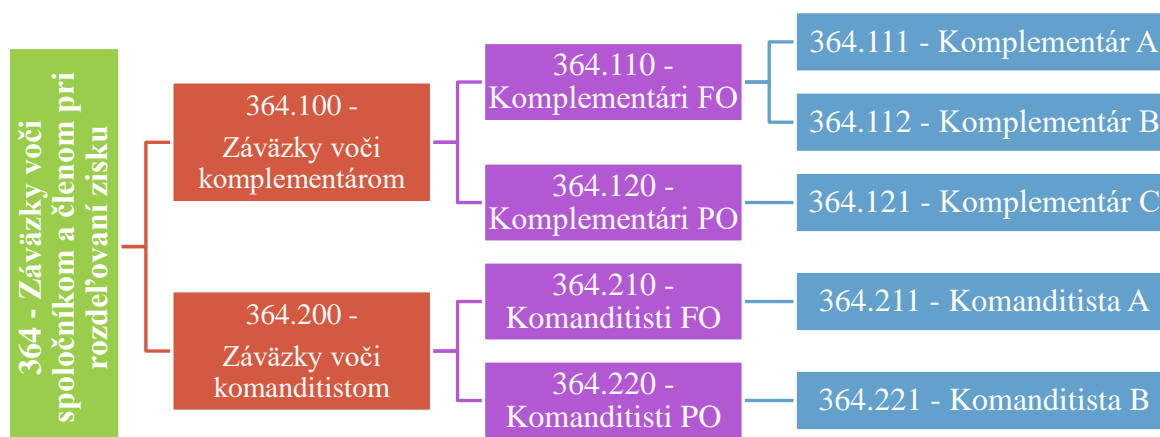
364 - Záväzky voči spoločníkom a členom pri rozdeľovaní zisku

364.100 - Záväzky voči komplementárom

364.110 - Komplementári FO

364.111 - Komplementár A

364.112 - Komplementár B

364.120 - Komplementári PO

364.121 - Komplementár C

364.200 - Záväzky voči komanditistom

364.210 - Komanditisti FO

364.211 - Komanditista A

364.220 - Komanditisti PO

364.221 - Komanditista B